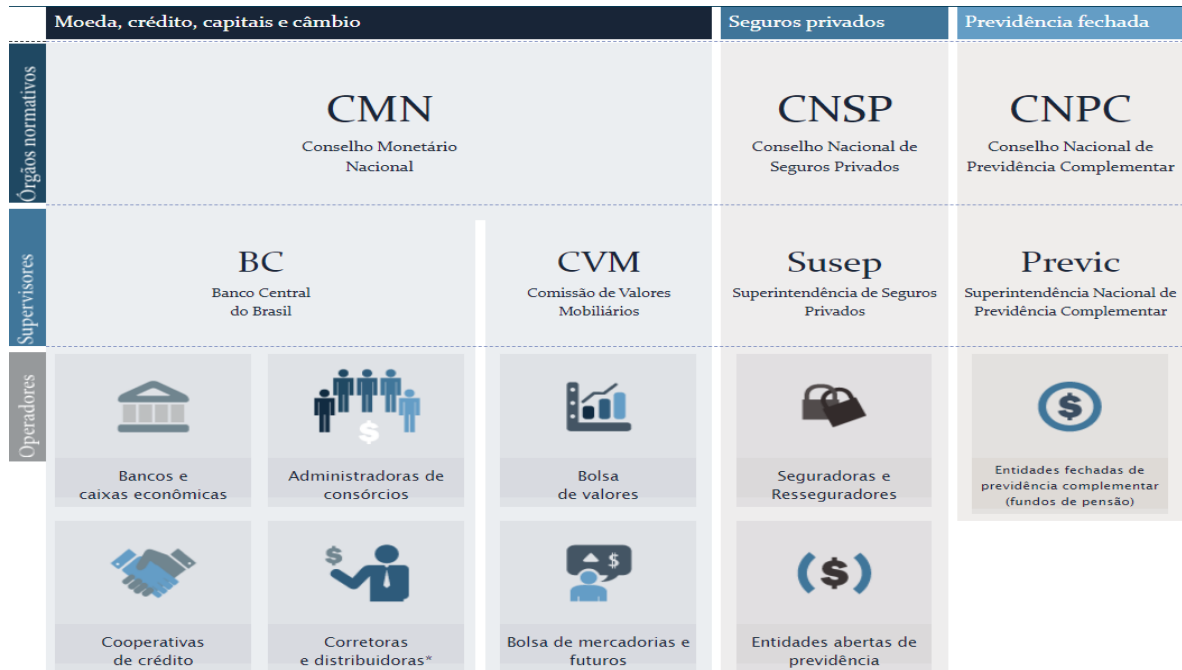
Moeda, crédito, capitais e câmbio

Seguros privados

Previdência fechada

Órgãos normativos

CMN
Conselho Monetário Nacional

CNSP
Conselho Nacional de Seguros Privados

CNPC
Conselho Nacional de Previdência Complementar

Supervisores

BC
Banco Central do Brasil

CVM
Comissão de Valores Mobiliários

Susep
Superintendência de Seguros Privados

Previc
Superintendência Nacional de Previdência Complementar

Operadores

Bancos e caixas econômicas

Administradoras de consórcios

Bolsa de valores

Seguradoras e Resseguradores

Entidades fechadas de previdência complementar (fundos de pensão)

Cooperativas de crédito

Corretoras e distribuidoras*

Bolsa de mercadorias e futuros

Entidades abertas de previdência